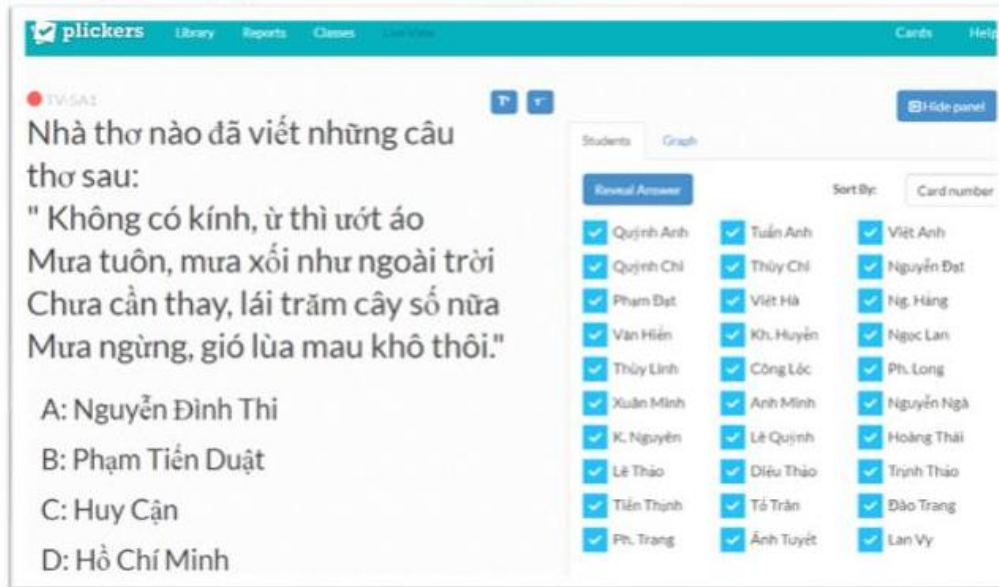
plickers Library Reports Classes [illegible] Cards Help

TV-SA1

Nhà thơ nào đã viết những câu thơ sau:
" Không có kính, ừ thì ướt áo
Mưa tuôn, mưa xối như ngoài trời
Chưa cần thay, lái trăm cây số nữa
Mưa ngừng, gió lùa mau khô thôi."

A: Nguyễn Đình Thi

B: Phạm Tiến Duật

C: Huy Cận

D: Hồ Chí Minh

Hide panel

Students Graph

Reveal Answer

Sort By: Card number

Quỳnh Anh
Tuấn Anh
Việt Anh
Quỳnh Chi
Thùy Chi
Nguyễn Đạt
Phạm Đạt
Việt Hà
Ng. Hằng
Văn Hiển
Kh. Huyền
Ngọc Lan
Thùy Linh
Công Lộc
Ph. Long
Xuân Minh
Anh Minh
Nguyễn Ngà
K. Nguyên
Lê Quỳnh
Hoàng Thái
Lê Thảo
Diệu Thảo
Trịnh Thảo
Tiến Thịnh
Tố Trân
Đào Trang
Ph. Trang
Ánh Tuyết
Lan Vy